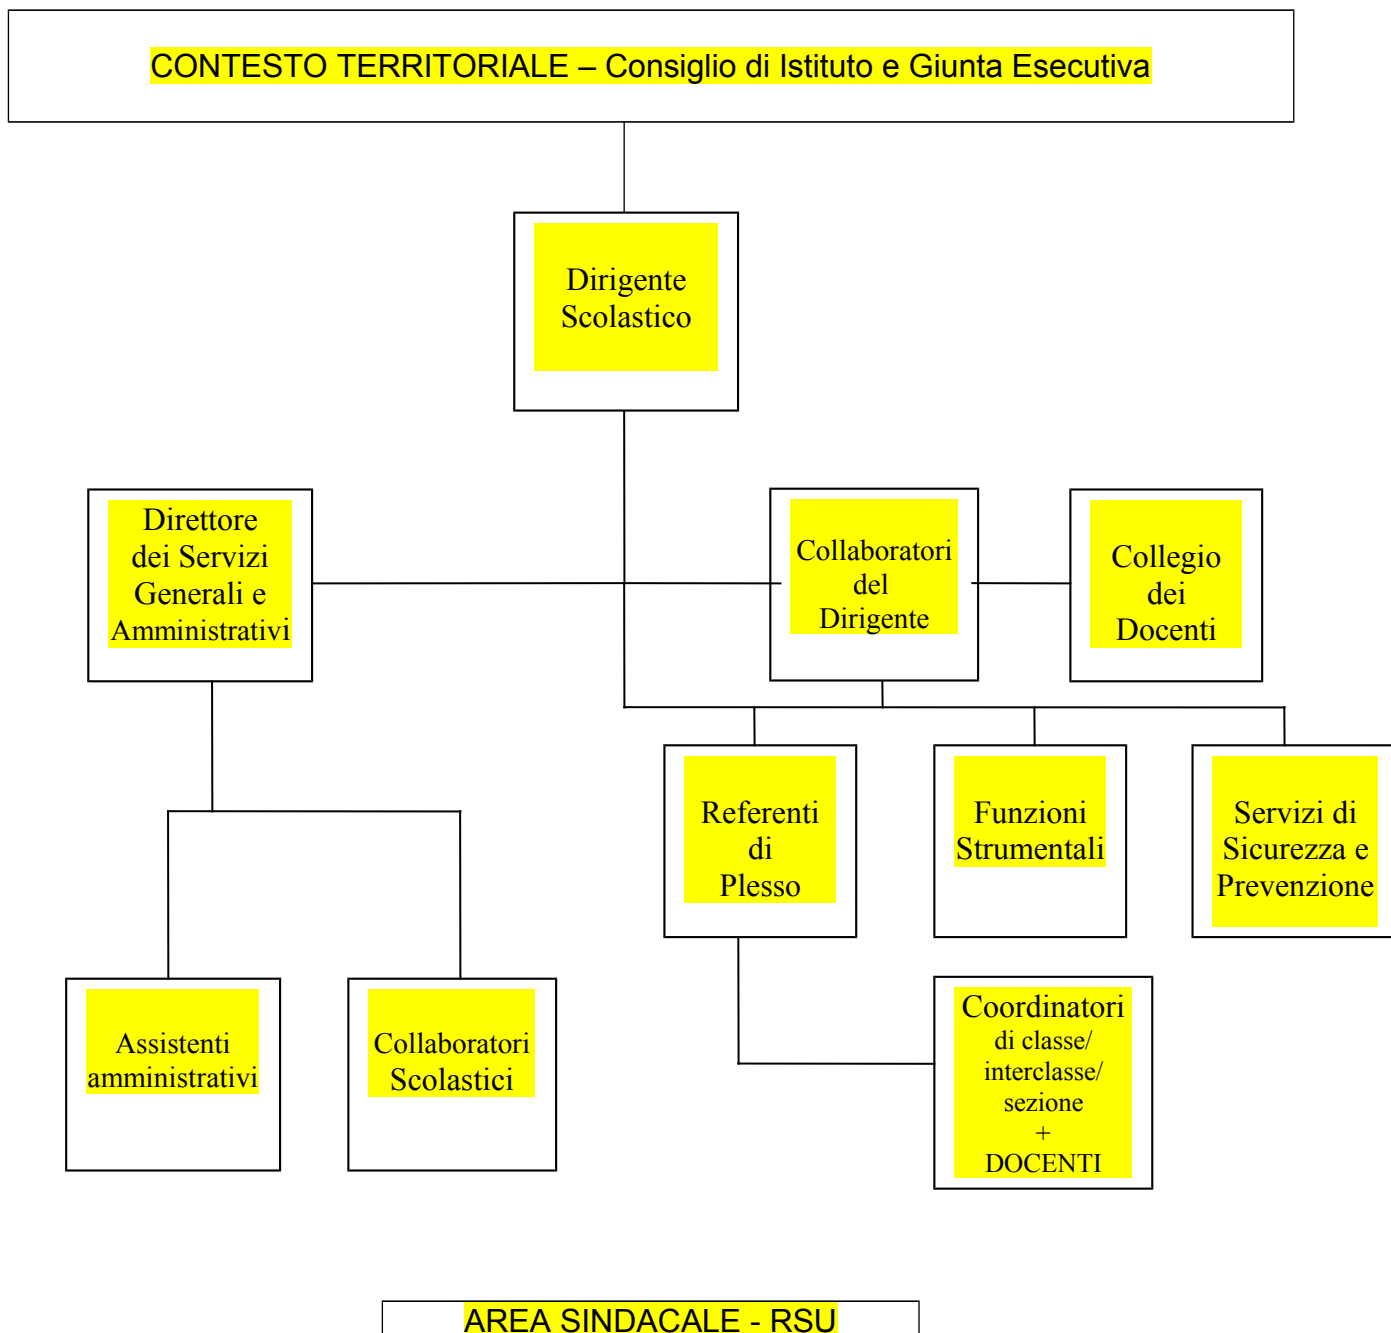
CONTESTO TERRITORIALE – Consiglio di Istituto e Giunta Esecutiva

Dirigente Scolastico

Direttore dei Servizi Generali e Amministrativi

Collaboratori del Dirigente

Collegio dei Docenti

Referenti di Plesso

Funzioni Strumentali

Servizi di Sicurezza e Prevenzione

Assistenti amministrativi

Collaboratori Scolastici

Coordinatori di classe/ interclasse/ sezione + DOCENTI

AREA SINDACALE - RSU